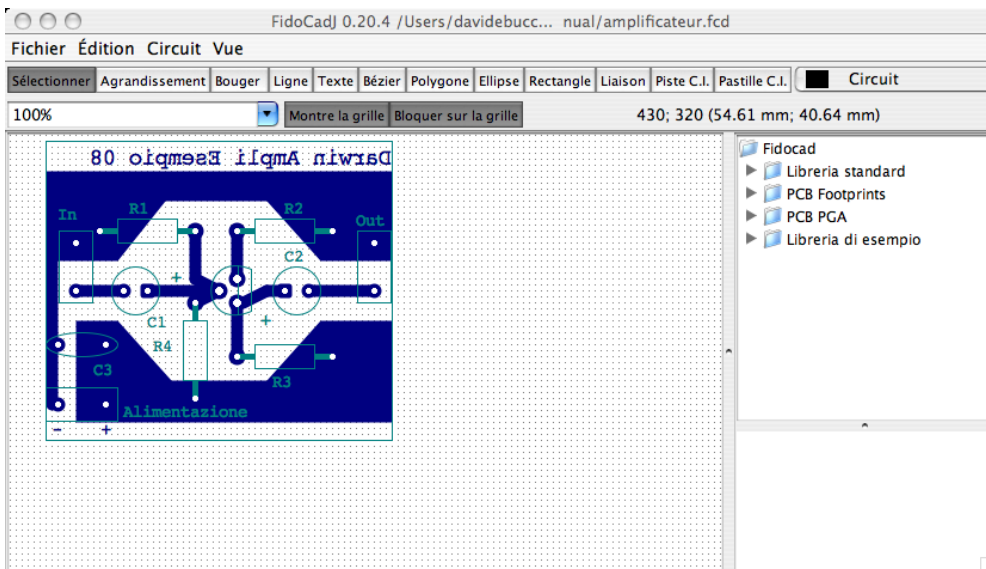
FidoCadJ 0.20.4 /Users/davidebucc... nual/amplificateur.fcd

Fichier Édition Circuit Vue

Sélectionner Agrandissement Bouger Ligne Texte Bézier Polygone Ellipse Rectangle Liaison Piste C.I. Pastille C.I. Circuit

100%

Montre la grille Bloquer sur la grille

430; 320 (54.61 mm; 40.64 mm)

Darwin Ampli Esempio 08

In R1 R2 Out

C2

C1

R4

C3

R3

Alimentazione

- +

Fidocad
Libreria standard
PCB Footprints
PCB PGA
Libreria di esempio